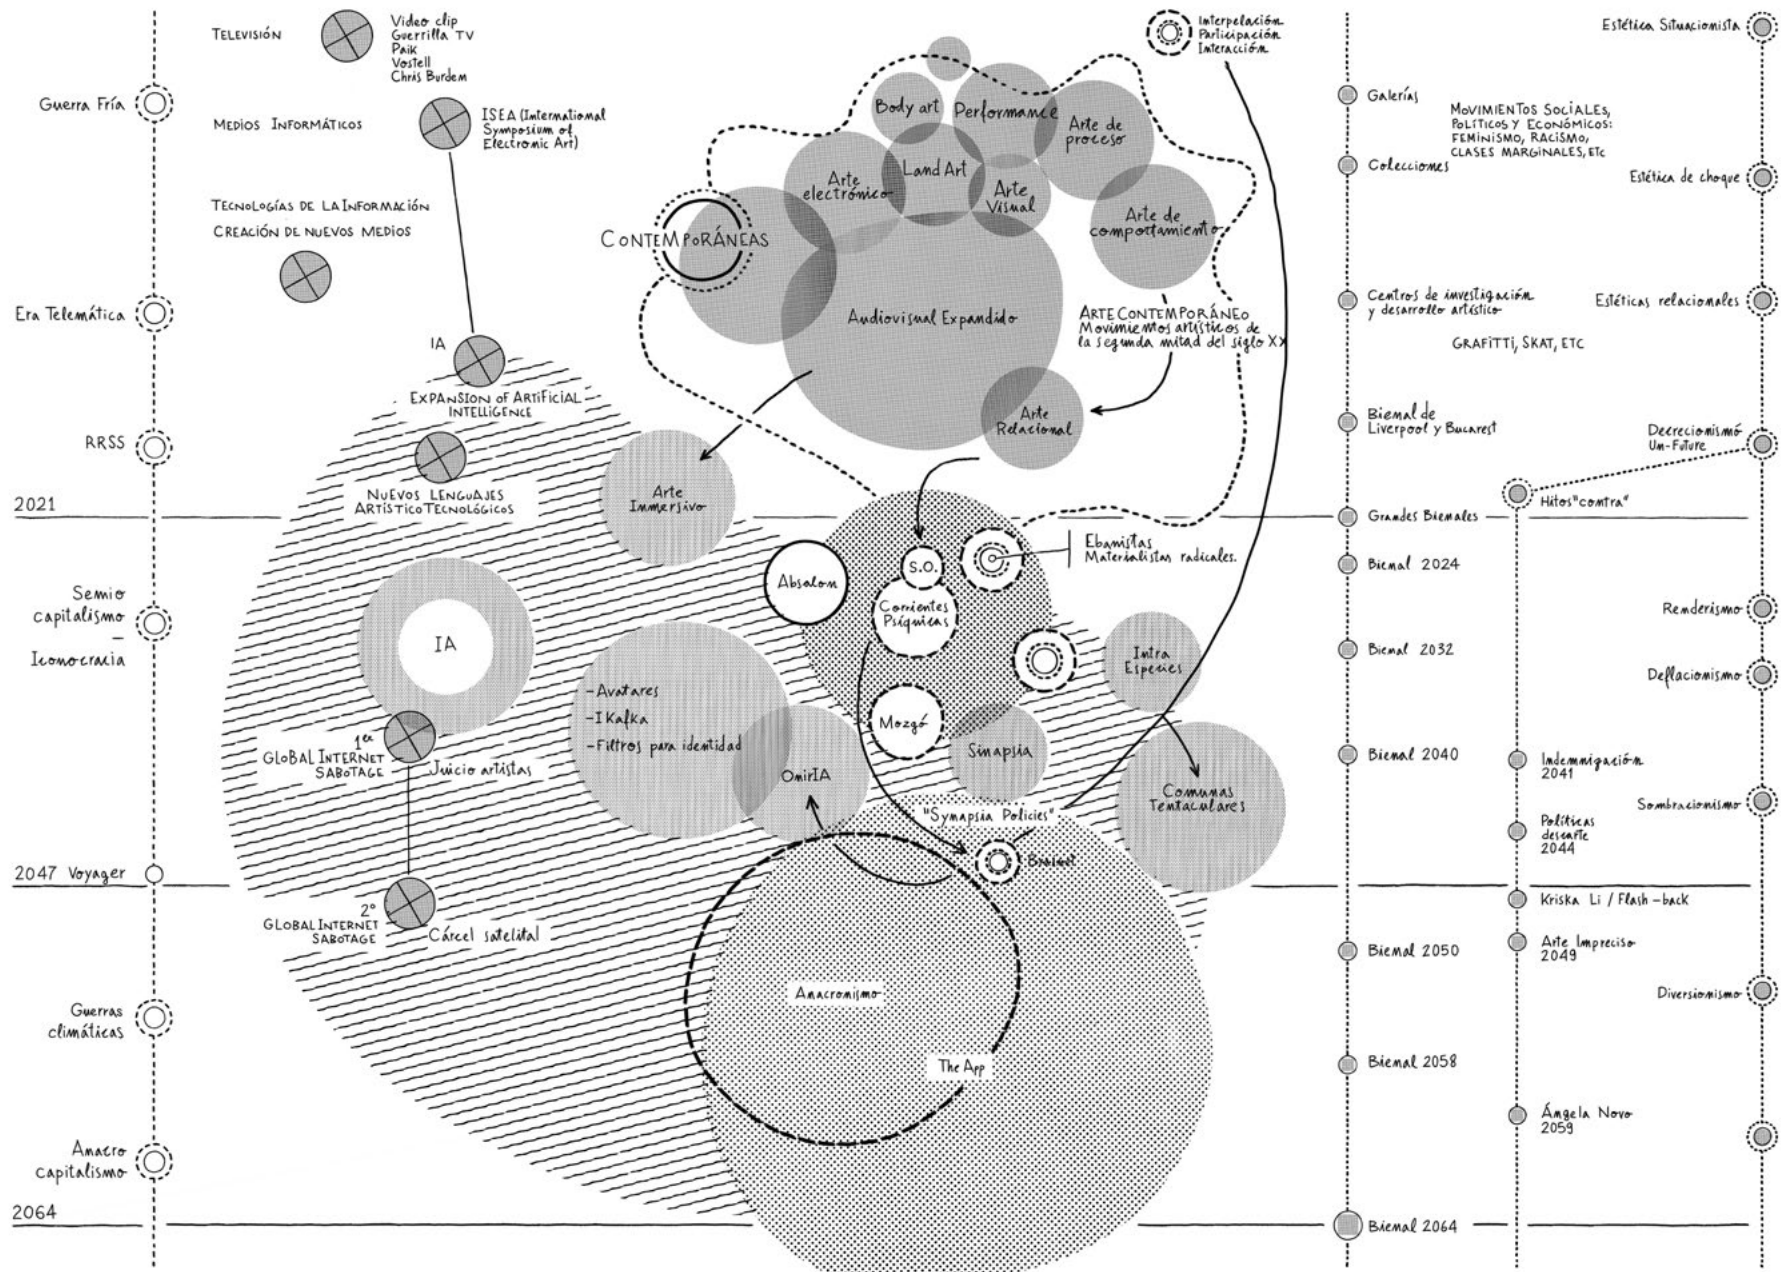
Televisión
Video clip
Guerrilla TV
Paik
Vostell
Chris Burdem

Guerra Fría

Medios Informáticos
ISEA (International Symposium of Electronic Art)

Tecnologías de la Información
Creación de nuevos medios

Era Telemática

IA
Expansion of Artificial Intelligence

RRSS

Nuevos lenguajes artístico tecnológicos

2021

Semio capitalismo
-
Iconocracia

IA

1er Global Internet Sabotage
Juicio artistas

2047 Voyager

2º Global Internet Sabotage
Cárcel satelital

Guerras climáticas

Anacro capitalismo

2064

Interpelación
Participación
Interacción

Body art
Performance
Arte de proceso
Arte electrónico
Land Art
Arte Visual
Arte de comportamiento
Contemporáneas
Audiovisual Expandido
Arte Contemporáneo
Movimientos artísticos de la segunda mitad del siglo XX
Arte Relacional
Arte Inmersivo

S.O.
Ebanistas
Materialistas radicales.
Absalom
Corrientes Psíquicas
Intra Especies
-Avatares
-IKafka
-Filtros para identidad
Mozgó
Sinapsia
OmirIA
Comunas Tentaculares
"Synapsia Policies"
Brainet
Anacronismo
The App

Galerías
Movimientos sociales, políticos y económicos: feminismo, racismo, clases marginales, etc
Colecciones
Centros de investigación y desarrollo artístico
Grafitti, Skat, etc
Biemal de Liverpool y Bucarest
Grandes Biemales
Biemal 2024
Biemal 2032
Biemal 2040
Biemal 2050
Biemal 2058
Biemal 2064

Estética Situacionista
Estética de choque
Estéticas relacionales
Decrecionismo
Un-Future
Hitos "contra"
Renderismo
Deflacionismo
Indemnigación 2041
Sombracionismo
Políticas descarte 2044
Kriska Li / Flash-back
Arte Impreciso 2049
Diversionismo
Ángela Novo 2059